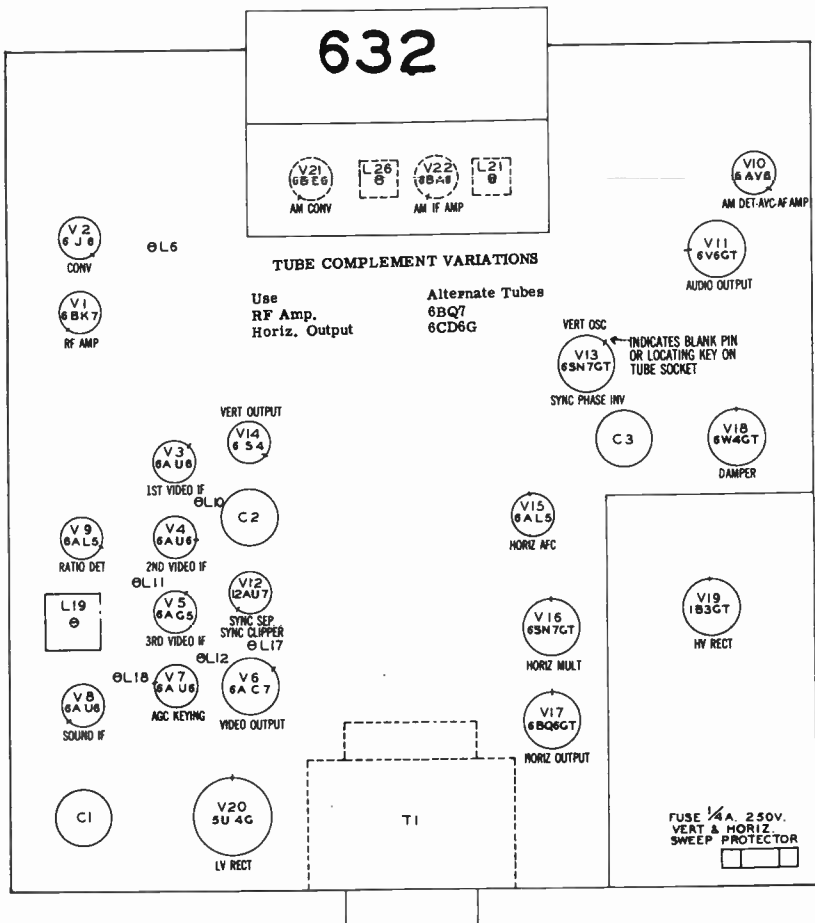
632

V21
6BE6
AM CONV

L26

V22
6BA6
AM IF AMP

L21

V10
6AV6
AM DET-AVC-AF AMP

V2
6J6
CONV

L6

TUBE COMPLEMENT VARIATIONS

V11
6V6GT
AUDIO OUTPUT

V1
6BK7
RF AMP

| Use | Alternate Tubes |
|---|---|
| RF Amp. | 6BQ7 |
| Horiz. Output | 6CD6G |

VERT OSC
INDICATES BLANK PIN OR LOCATING KEY ON TUBE SOCKET

V13
6SN7GT
SYNC PHASE INV

VERT OUTPUT
V14
6S4

V3
6AU6
1ST VIDEO IF

C3

V18
6W4GT
DAMPER

L10

C2

V9
6AL5
RATIO DET

V4
6AU6
2ND VIDEO IF

V15
6AL5
HORIZ AFC

L11

L19

V5
6AG5
3RD VIDEO IF

V12
12AU7
SYNC SEP.
SYNC CLIPPER

L17

V16
6SN7GT
HORIZ MULT

V19
1B3GT
HV RECT

L12

L18

V7
6AU6
AGC KEYING

V6
6AC7
VIDEO OUTPUT

V8
6AU6
SOUND IF

V17
6BQ6GT
HORIZ OUTPUT

C1

V20
5U4G
LV RECT

T1

FUSE 1/4A. 250V.
VERT & HORIZ.
SWEEP PROTECTOR